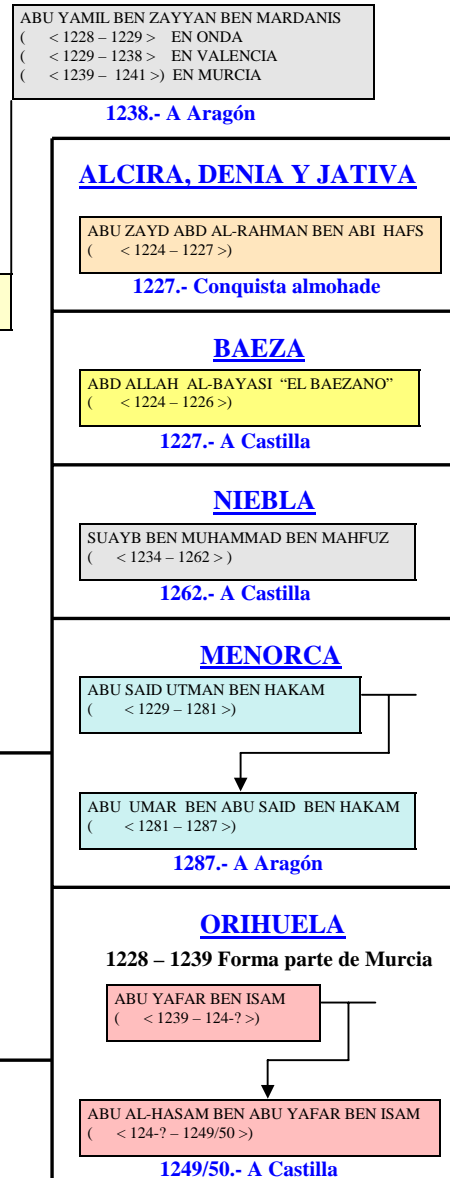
ABU YAMIL BEN ZAYYAN BEN MARDANIS
( < 1228 – 1229 > EN ONDA
( < 1229 – 1238 > EN VALENCIA
( < 1239 – 1241 >) EN MURCIA

1238.- A Aragón

ALCIRA, DENIA Y JATIVA

ABU ZAYD ABD AL-RAHMAN BEN ABI HAFS
( < 1224 – 1227 >)

1227.- Conquista almohade

BAEZA

ABD ALLAH AL-BAYASI "EL BAEZANO"
( < 1224 – 1226 >)

1227.- A Castilla

NIEBLA

SUAYB BEN MUHAMMAD BEN MAHFUZ
( < 1234 – 1262 > )

1262.- A Castilla

MENORCA

ABU SAID UTMAN BEN HAKAM
( < 1229 – 1281 >)

ABU UMAR BEN ABU SAID BEN HAKAM
( < 1281 – 1287 >)

1287.- A Aragón

ORIHUELA

1228 – 1239 Forma parte de Murcia

ABU YAFAR BEN ISAM
( < 1239 – 124-? >)

ABU AL-HASAM BEN ABU YAFAR BEN ISAM
( < 124-? – 1249/50 >)

1249/50.- A Castilla